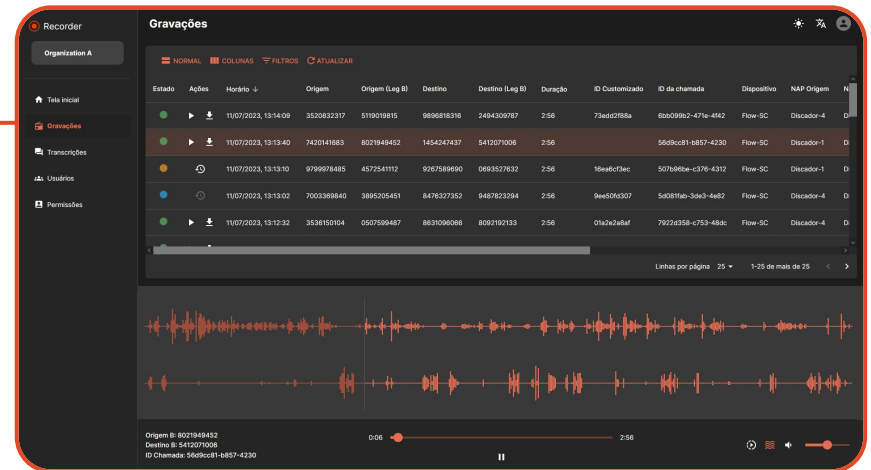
Recorder

Organization A

Tela inicial
Gravações
Transcrições
Usuários
Permissões

Gravações

NORMAL COLUNAS FILTROS ATUALIZAR

| Estado | Ações | Horário ↓ | Origem | Origem (Leg B) | Destino | Destino (Leg B) | Duração | ID Customizado | ID da chamada | Dispositivo | NAP Origem | N |
|---|---|---|---|---|---|---|---|---|---|---|---|---|
| | | 11/07/2023, 13:14:09 | 3520832317 | 5119019815 | 9896818316 | 2494309787 | 2:56 | 73edd2f88a | 6bb099b2-471e-4f42 | Flow-SC | Discador-4 | D |
| | | 11/07/2023, 13:13:40 | 7420141683 | 8021949452 | 1454247437 | 5412071006 | 2:56 | | 56d9cc81-b857-4230 | Flow-SC | Discador-1 | D |
| | | 11/07/2023, 13:13:10 | 9799976485 | 4572541112 | 9267589690 | 0693527632 | 2:56 | 16ea6cf3ec | 507b96be-c376-4312 | Flow-SC | Discador-1 | D |
| | | 11/07/2023, 13:13:02 | 7003369840 | 3895205451 | 8478327352 | 9487823294 | 2:56 | 9ee50fd307 | 5d081fab-3de3-4e82 | Flow-SC | Discador-4 | D |
| | | 11/07/2023, 13:12:32 | 3536150104 | 0507599487 | 8631096066 | 8092192133 | 2:56 | 01a2e2a8af | 7922d358-c753-48dc | Flow-SC | Discador-4 | D |

Linhas por página 25 1-25 de mais de 25

Origem B: 8021949452
Destino B: 5412071006
ID Chamada: 56d9cc81-b857-4230

0:06 2:56